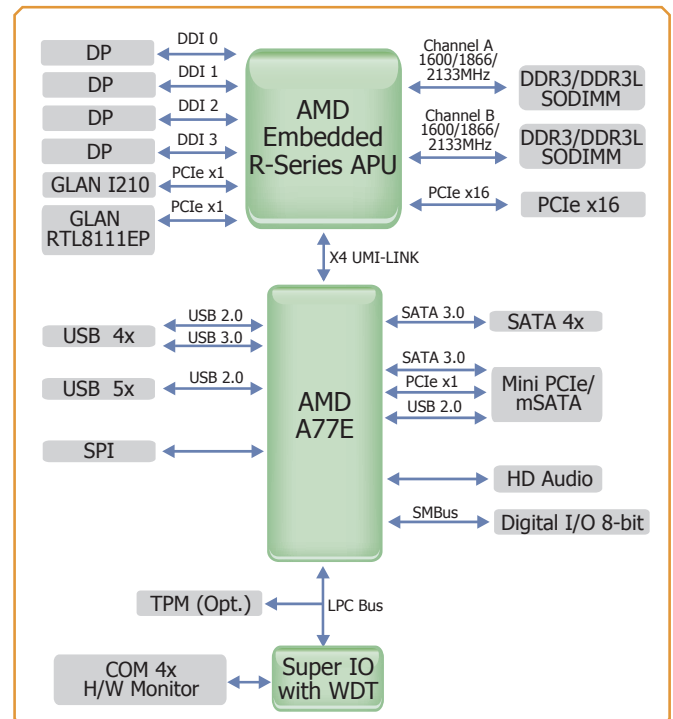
DP
DDI 0
DP
DDI 1
DP
DDI 2
DP
DDI 3
GLAN I210
PCIe x1
GLAN RTL8111EP
PCIe x1

AMD Embedded R-Series APU

Channel A 1600/1866/ 2133MHz
DDR3/DDR3L SODIMM
Channel B 1600/1866/ 2133MHz
DDR3/DDR3L SODIMM
PCIe x16
PCIe x16

X4 UMI-LINK

USB 4x
USB 2.0
USB 3.0
USB 5x
USB 2.0
SPI

AMD A77E

SATA 3.0
SATA 4x
SATA 3.0
PCIe x1
USB 2.0
Mini PCIe/ mSATA
HD Audio
SMBus
Digital I/O 8-bit

TPM (Opt.)
LPC Bus
COM 4x H/W Monitor
Super IO with WDT